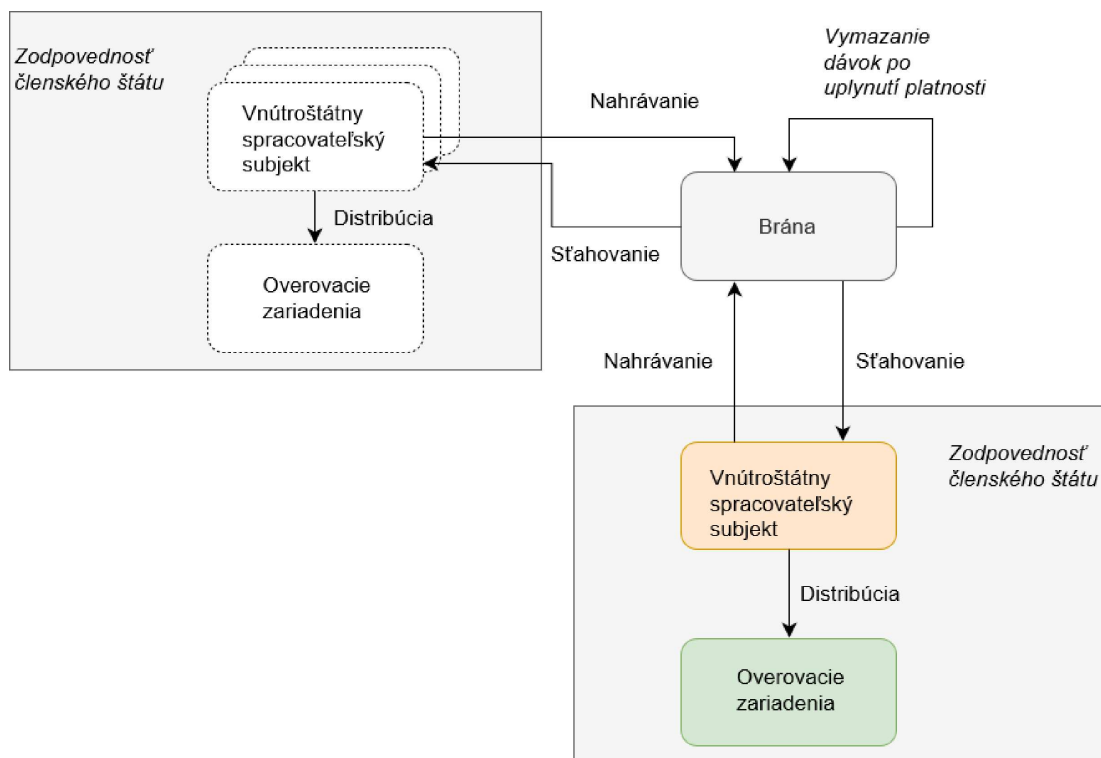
Zodpovednosť členského štátu

Vnútroštátny spracovateľský subjekt

Distribúcia

Overovacie zariadenia

Nahrávanie

Vymazanie dávok po uplynutí platnosti

Brána

Sťahovanie

Nahrávanie

Sťahovanie

Zodpovednosť členského štátu

Vnútroštátny spracovateľský subjekt

Distribúcia

Overovacie zariadenia